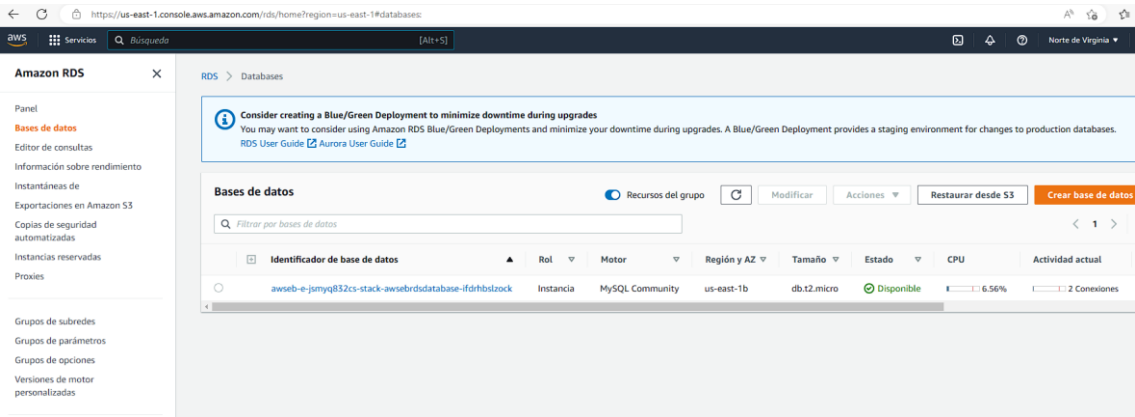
https://us-east-1.console.aws.amazon.com/rds/home?region=us-east-1#databases:

aws Servicios Búsqueda [Alt+S] Norte de Virginia ▼

Amazon RDS ✕

Panel
Bases de datos
Editor de consultas
Información sobre rendimiento
Instantáneas de
Exportaciones en Amazon S3
Copias de seguridad automatizadas
Instancias reservadas
Proxies

Grupos de subredes
Grupos de parámetros
Grupos de opciones
Versiones de motor personalizadas

RDS > Databases

Consider creating a Blue/Green Deployment to minimize downtime during upgrades
You may want to consider using Amazon RDS Blue/Green Deployments and minimize your downtime during upgrades. A Blue/Green Deployment provides a staging environment for changes to production databases.
RDS User Guide Aurora User Guide

Bases de datos

Recursos del grupo Modificar Acciones ▼ Restaurar desde S3 Crear base de datos

Filtrar por bases de datos

< 1 >

| | Identificador de base de datos ▲ | Rol | Motor | Región y AZ | Tamaño | Estado | CPU | Actividad actual |
|---|---|---|---|---|---|---|---|---|
| ○ | awseb-e-jsmyq832cs-stack-awsebrdsdatabase-ifdrhbslzock | Instancia | MySQL Community | us-east-1b | db.t2.micro | Disponible | 6.56% | 2 Conexiones |